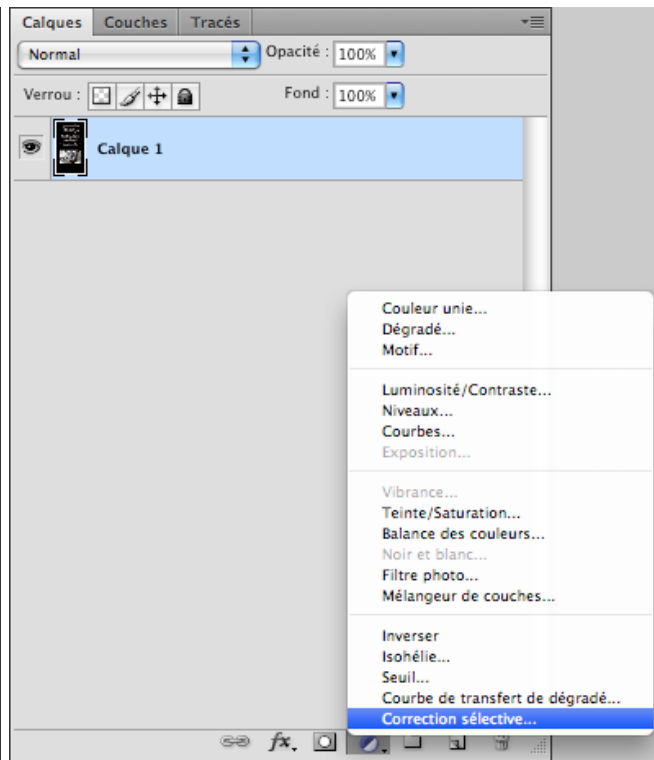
Calques Couches Tracés

Normal

Opacité : 100%

Verrou :

Fond : 100%

Calque 1

Couleur unie...
Dégradé...
Motif...

Luminosité/Contraste...
Niveaux...
Courbes...
Exposition...

Vibrance...
Teinte/Saturation...
Balance des couleurs...
Noir et blanc...
Filtre photo...
Mélangeur de couches...

Inverser
Isohélie...
Seuil...
Courbe de transfert de dégradé...
Correction sélective...

fx